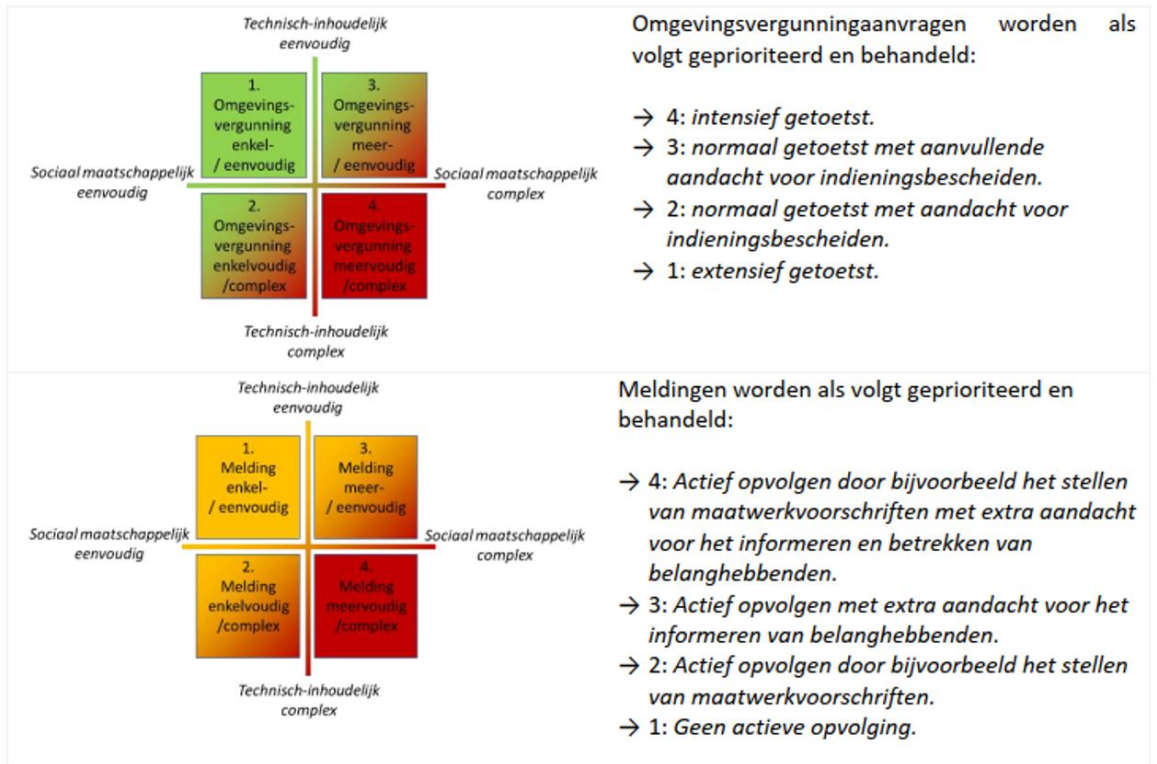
Technisch-inhoudelijk eenvoudig

1. Omgevingsvergunning enkel- / eenvoudig

3. Omgevingsvergunning meer- / eenvoudig

Sociaal maatschappelijk eenvoudig

Sociaal maatschappelijk complex

2. Omgevingsvergunning enkelvoudig /complex

4. Omgevingsvergunning meervoudig /complex

Technisch-inhoudelijk complex

Omgevingsvergunningaanvragen worden als volgt geprioriteerd en behandeld:

→ 4: *intensief getoetst.*
→ 3: *normaal getoetst met aanvullende aandacht voor indieningsbescheiden.*
→ 2: *normaal getoetst met aandacht voor indieningsbescheiden.*
→ 1: *extensief getoetst.*

Technisch-inhoudelijk eenvoudig

1. Melding enkel- / eenvoudig

3. Melding meer- / eenvoudig

Sociaal maatschappelijk eenvoudig

Sociaal maatschappelijk complex

2. Melding enkelvoudig /complex

4. Melding meervoudig /complex

Technisch-inhoudelijk complex

Meldingen worden als volgt geprioriteerd en behandeld:

→ 4: *Actief opvolgen door bijvoorbeeld het stellen van maatwerkvoorschriften met extra aandacht voor het informeren en betrekken van belanghebbenden.*
→ 3: *Actief opvolgen met extra aandacht voor het informeren van belanghebbenden.*
→ 2: *Actief opvolgen door bijvoorbeeld het stellen van maatwerkvoorschriften.*
→ 1: *Geen actieve opvolging.*